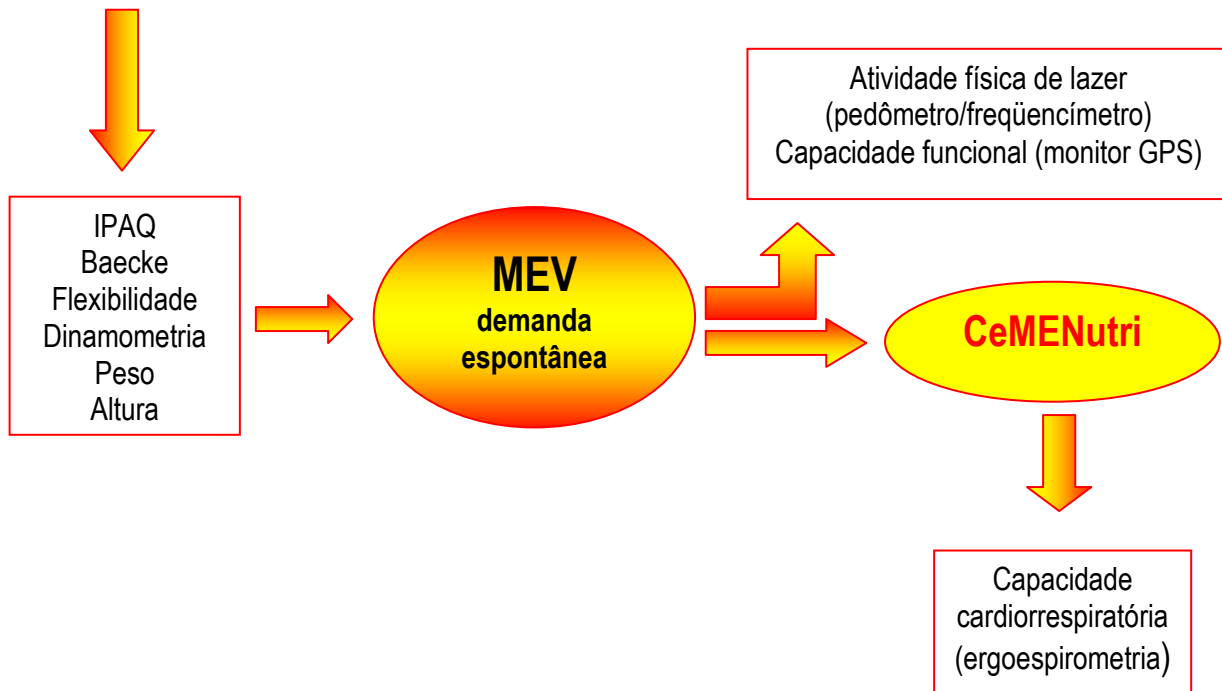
Atividade física de lazer
(pedômetro/freqüencímetro)
Capacidade funcional (monitor GPS)

IPAQ
Baecke
Flexibilidade
Dinamometria
Peso
Altura

MEV
demanda
espontânea

CeMENutri

Capacidade
cardiorrespiratória
(ergoespirometria)